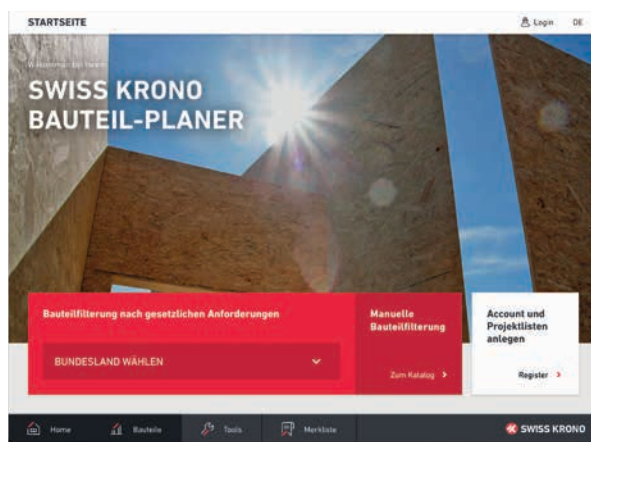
STARTSEITE

Login DE

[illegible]

SWISS KRONO BAUTEIL-PLANER

Bauteilfilterung nach gesetzlichen Anforderungen

BUNDESLAND WÄHLEN

Manuelle Bauteilfilterung

Zum Katalog >

Account und Projektlisten anlegen

Register >

Home

Bauteile

Tools

Merkliste

SWISS KRONO